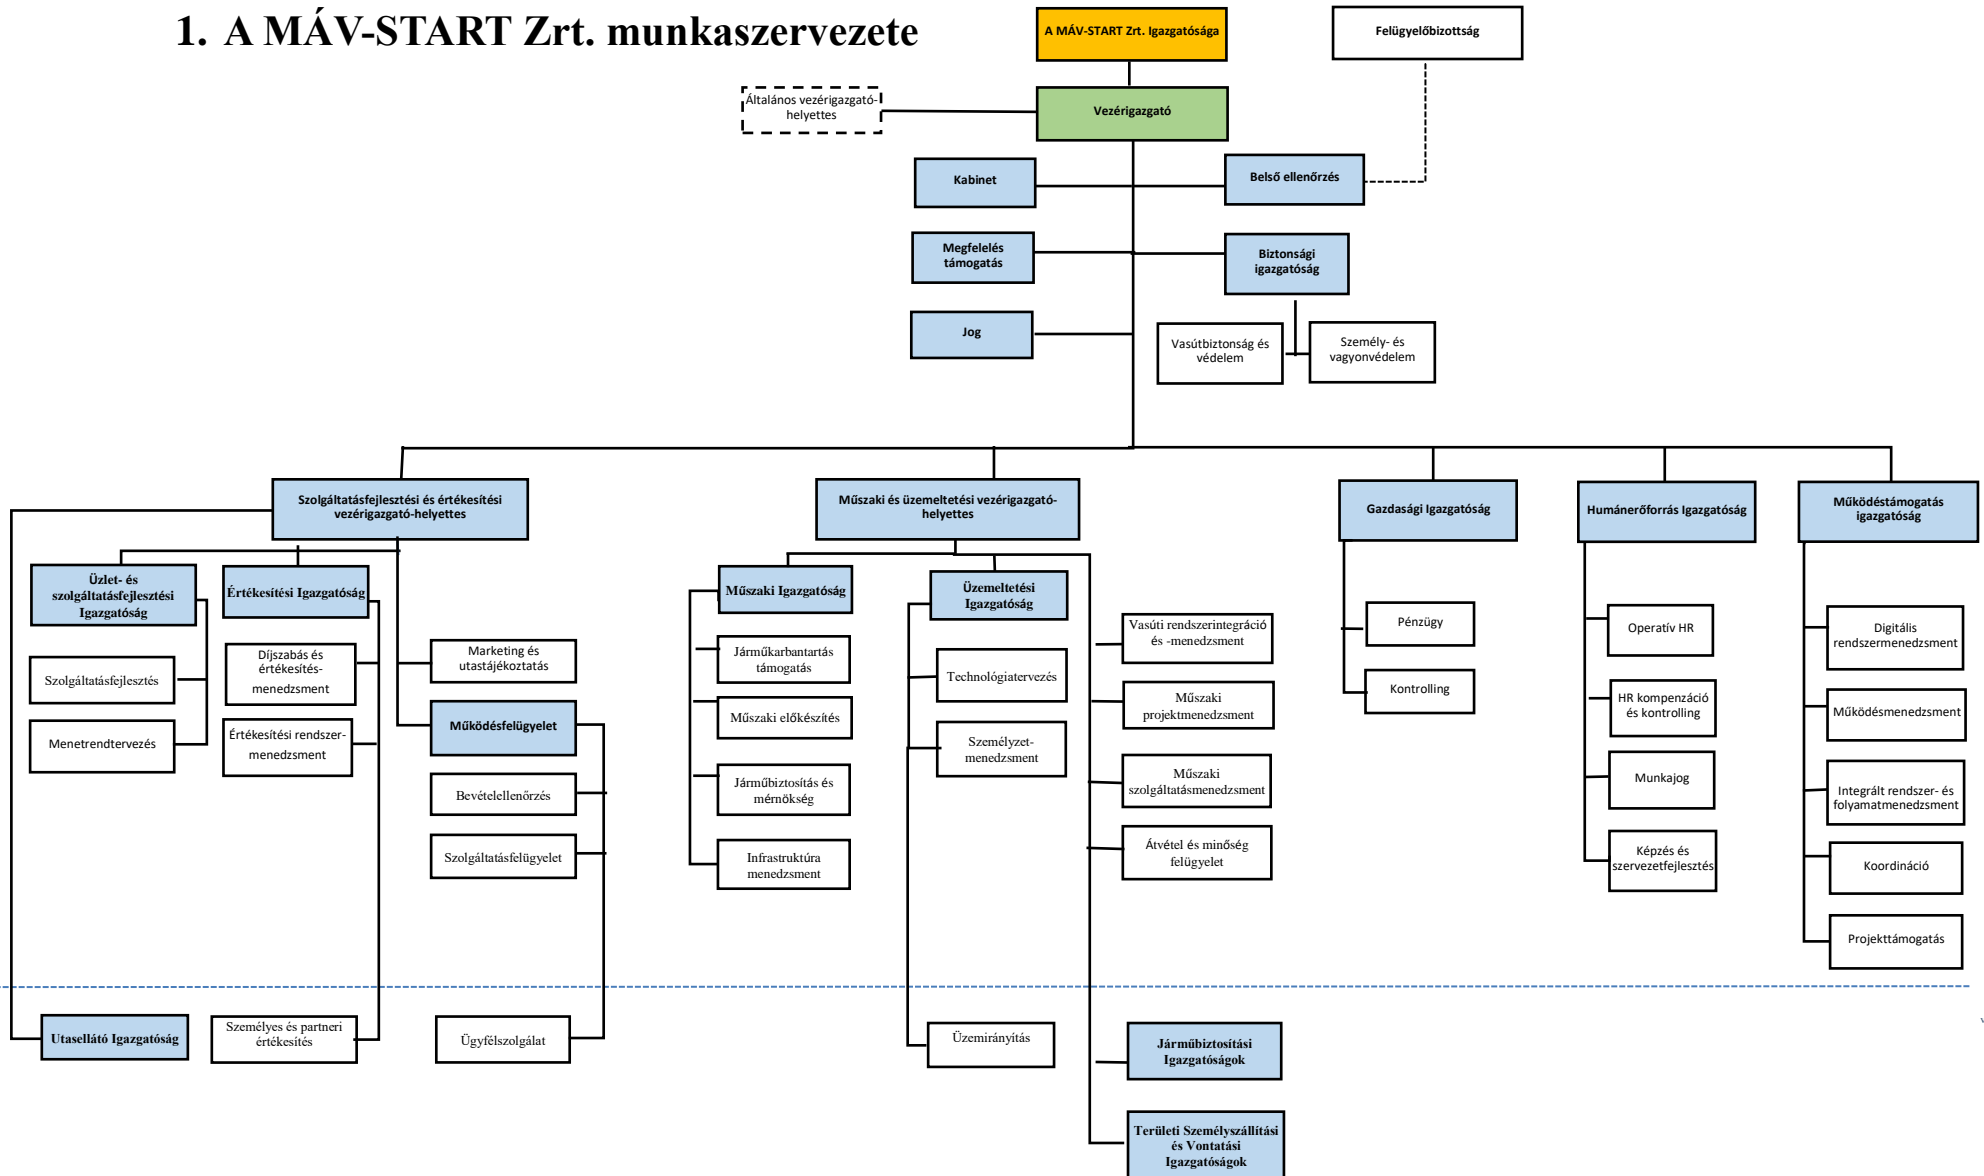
1. A MÁV-START Zrt. munkaszervezete

A MÁV-START Zrt. Igazgatósága

Felügyelőbizottság

Általános vezérigazgató-helyettes

Vezérigazgató

Kabinet

Belső ellenőrzés

Megfelelés támogatás

Biztonsági igazgatóság

Jog

Vasútbiztonság és védelem

Személy- és vagyonvédelem

Szolgáltatásfejlesztési és értékesítési vezérigazgató-helyettes

Műszaki és üzemeltetési vezérigazgató-helyettes

Gazdasági Igazgatóság

Humánerőforrás Igazgatóság

Működéstámogatás igazgatóság

Üzlet- és szolgáltatásfejlesztési Igazgatóság

Értékesítési Igazgatóság

Szolgáltatásfejlesztés

Díjszabás és értékesítés-menedzsment

Marketing és utastájékoztatás

Menetrendtervezés

Értékesítési rendszer-menedzsment

Működésfelügyelet

Bevételellenőrzés

Szolgáltatásfelügyelet

Műszaki Igazgatóság

Üzemeltetési Igazgatóság

Járműkarbantartás támogatás

Műszaki előkészítés

Járműbiztosítás és mérnökség

Infrastruktúra menedzsment

Technológiatervezés

Személyzet-menedzsment

Vasúti rendszerintegráció és -menedzsment

Műszaki projektmenedzsment

Műszaki szolgáltatásmenedzsment

Átvétel és minőség felügyelet

Pénzügy

Kontrolling

Operatív HR

HR kompenzáció és kontrolling

Munkajog

Képzés és szervezetfejlesztés

Digitális rendszermenedzsment

Működésmenedzsment

Integrált rendszer- és folyamatmenedzsment

Koordináció

Projekttámogatás

Utasellátó Igazgatóság

Személyes és partneri értékesítés

Ügyfélszolgálat

Üzemirányítás

Járműbiztosítási Igazgatóságok

Területi Személyszállítási és Vontatási Igazgatóságok